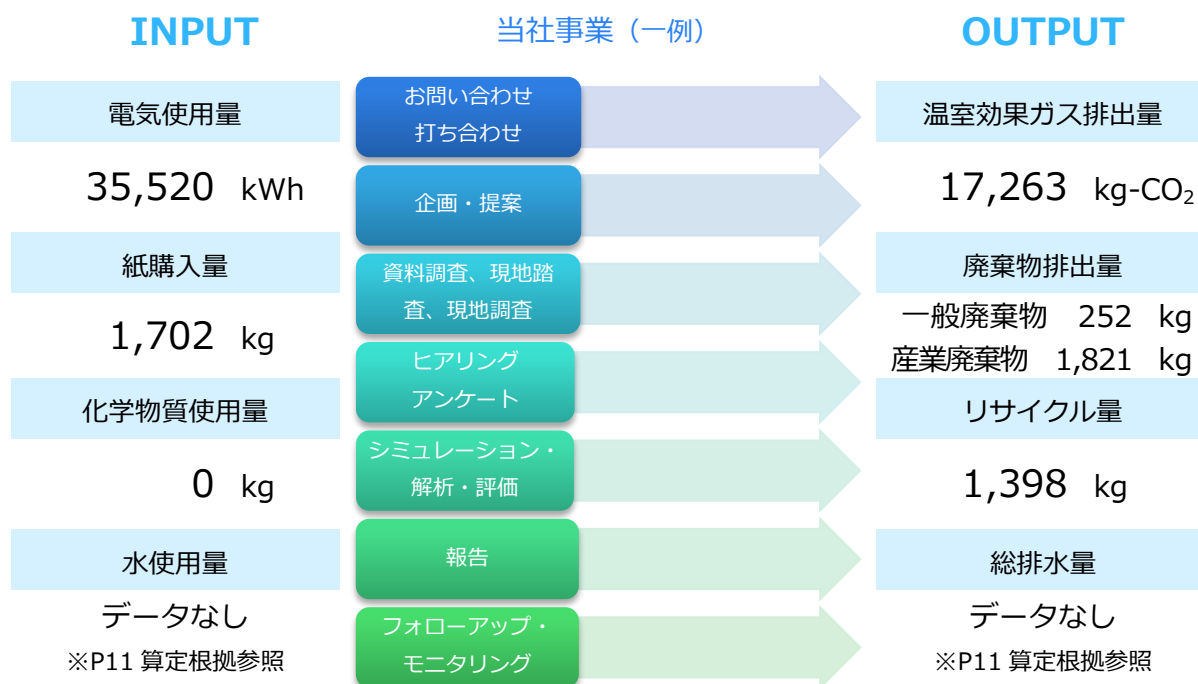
INPUT

当社事業（一例）

OUTPUT

電気使用量

35,520 kWh

紙購入量

1,702 kg

化学物質使用量

0 kg

水使用量

データなし

※P11 算定根拠参照

お問い合わせ
打ち合わせ

企画・提案

資料調査、現地踏査、現地調査

ヒアリング
アンケート

シミュレーション・解析・評価

報告

フォローアップ・モニタリング

温室効果ガス排出量

17,263 kg-$CO_2$

廃棄物排出量

一般廃棄物 252 kg
産業廃棄物 1,821 kg

リサイクル量

1,398 kg

総排水量

データなし

※P11 算定根拠参照